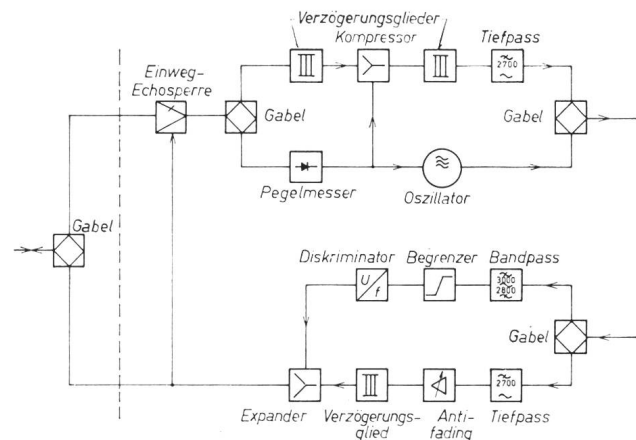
Verzögerungsglieder
Kompressor
Tiefpass
2700
Einweg-Echosperre
Gabel
Gabel
Pegelmesser
Oszillator
Gabel
Diskriminator
Begrenzer
Bandpass
U/f
300
2800
Gabel
Expander
Verzögerungsglied
Antifading
Tiefpass
2700